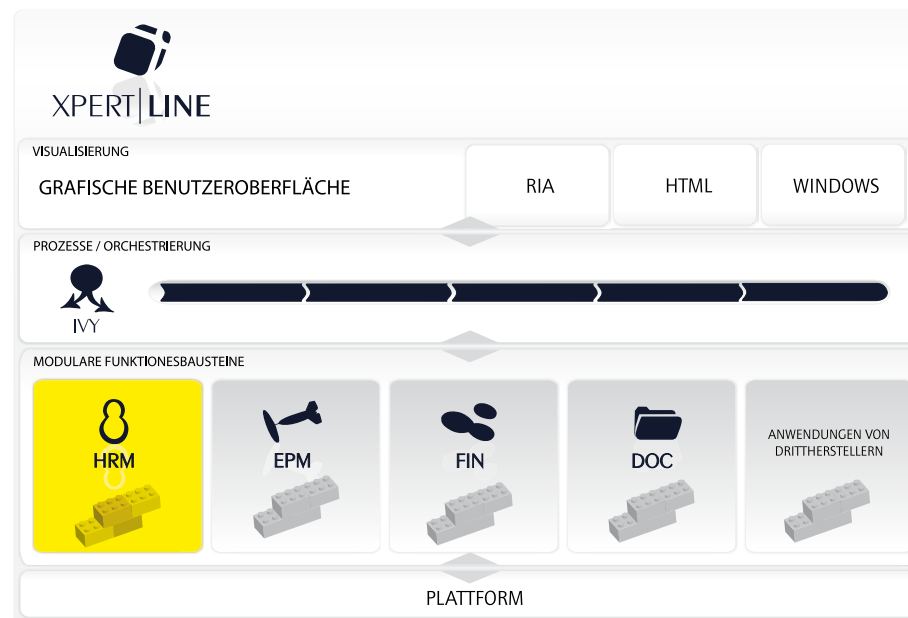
XPERT|LINE

VISUALISIERUNG

GRAFISCHE BENUTZEROBERFLÄCHE

RIA

HTML

WINDOWS

PROZESSE / ORCHESTRIERUNG

IVY

MODULARE FUNKTIONESBAUSTEINE

HRM

EPM

FIN

DOC

ANWENDUNGEN VON DRITTHERSTELLERN

PLATTFORM